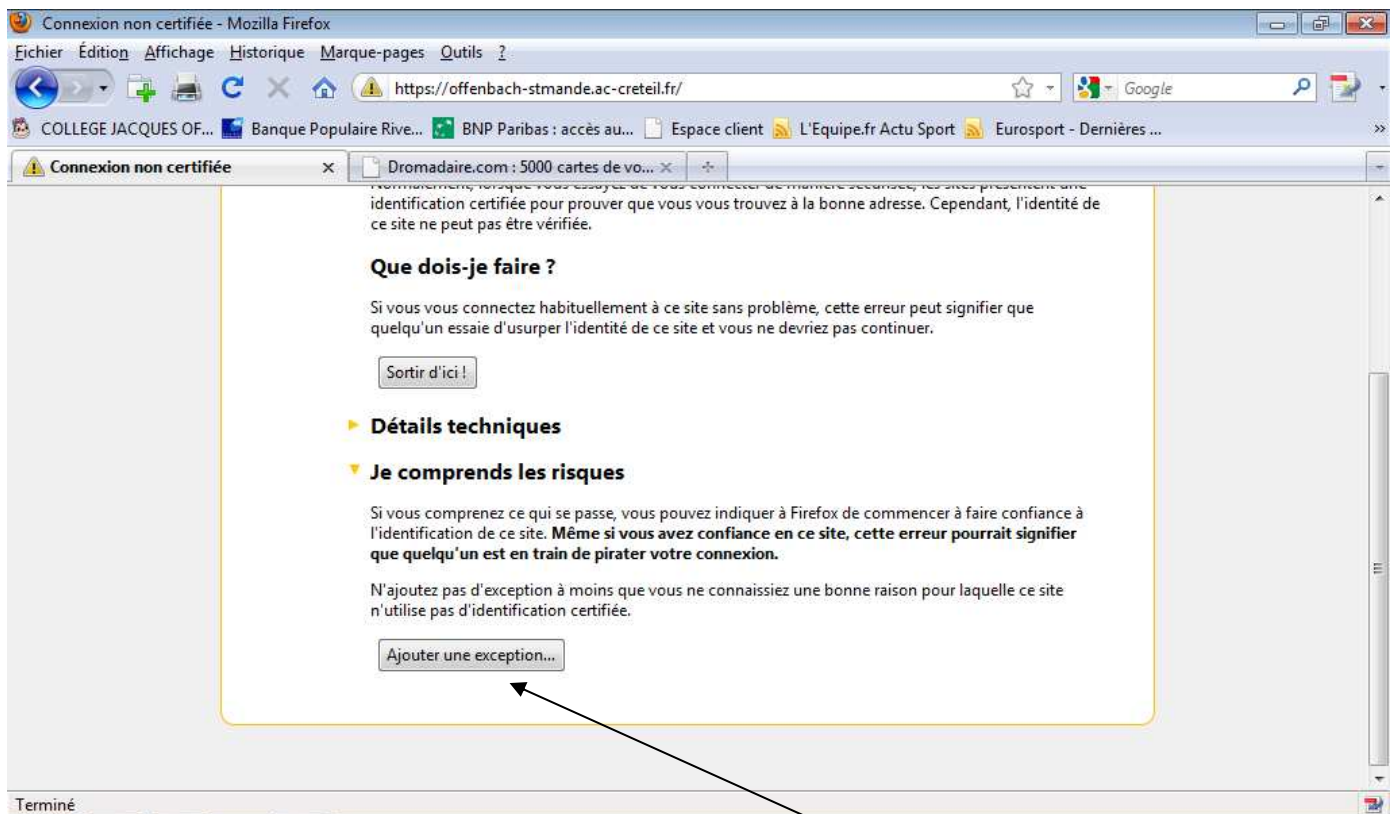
Connexion non certifiée - Mozilla Firefox

Fichier Édition Affichage Historique Marque-pages Outils ?

https://offenbach-stmande.ac-creteil.fr/

Google

COLLEGE JACQUES OF... Banque Populaire Rive... BNP Paribas : accès au... Espace client L'Equipe.fr Actu Sport Eurosport - Dernières ...

Connexion non certifiée

Dromadaire.com : 5000 cartes de vo...

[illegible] identification certifiée pour prouver que vous vous trouvez à la bonne adresse. Cependant, l'identité de ce site ne peut pas être vérifiée.

Que dois-je faire ?

Si vous vous connectez habituellement à ce site sans problème, cette erreur peut signifier que quelqu'un essaie d'usurper l'identité de ce site et vous ne devriez pas continuer.

Sortir d'ici !

Détails techniques

Je comprends les risques

Si vous comprenez ce qui se passe, vous pouvez indiquer à Firefox de commencer à faire confiance à l'identification de ce site. **Même si vous avez confiance en ce site, cette erreur pourrait signifier que quelqu'un est en train de pirater votre connexion.**

N'ajoutez pas d'exception à moins que vous ne connaissiez une bonne raison pour laquelle ce site n'utilise pas d'identification certifiée.

Ajouter une exception...

Terminé